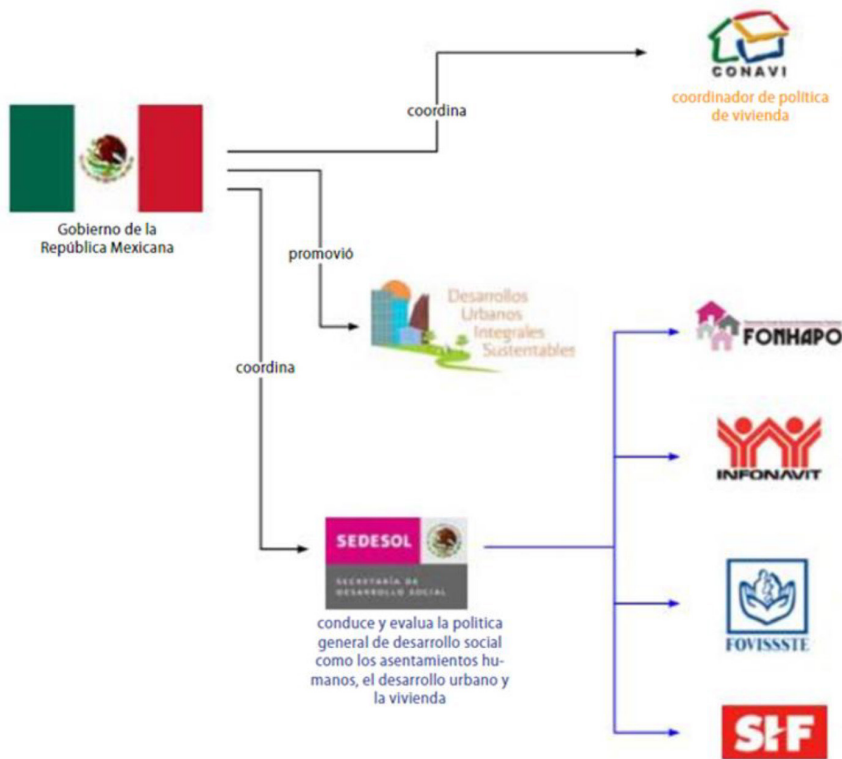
Gobierno de la República Mexicana

coordina

CONAVI

coordinador de política de vivienda

promovió

Desarrollos Urbanos Integrales Sustentables

coordina

SEDESOL

SECRETARÍA DE DESARROLLO SOCIAL

conduce y evalua la politica general de desarrollo social como los asentamientos humanos, el desarrollo urbano y la vivienda

FONHAPO

INFONAVIT

FOVISSSTE

SHF